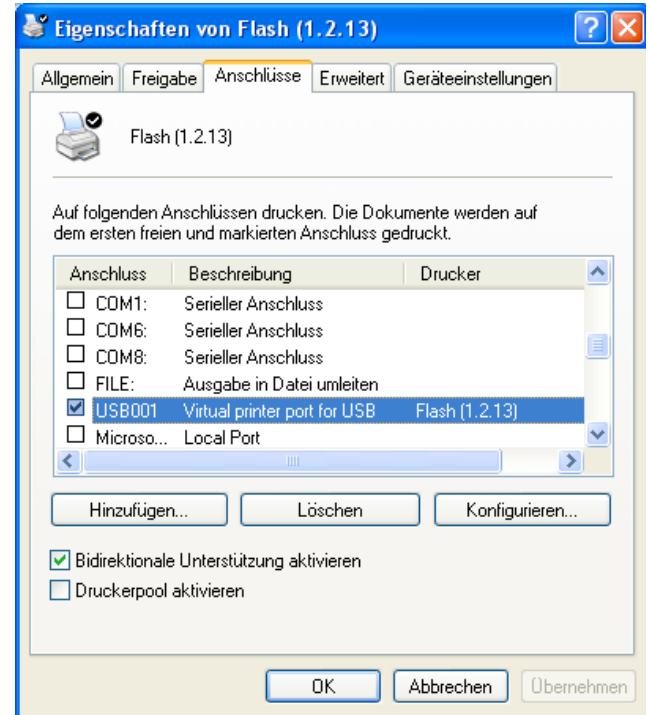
Eigenschaften von Flash (1.2.13)

Allgemein | Freigabe | Anschlüsse | Erweitert | Geräteeinstellungen

Flash (1.2.13)

Auf folgenden Anschlüssen drucken. Die Dokumente werden auf dem ersten freien und markierten Anschluss gedruckt.

| Anschluss | Beschreibung | Drucker |
|---|---|---|
| ☐ COM1: | Serieller Anschluss | |
| ☐ COM6: | Serieller Anschluss | |
| ☐ COM8: | Serieller Anschluss | |
| ☐ FILE: | Ausgabe in Datei umleiten | |
| ☑ USB001 | Virtual printer port for USB | Flash (1.2.13) |
| ☐ Microso... | Local Port | |

Hinzufügen... | Löschen | Konfigurieren...

☑ Bidirektionale Unterstützung aktivieren
☐ Druckerpool aktivieren

OK | Abbrechen | Übernehmen